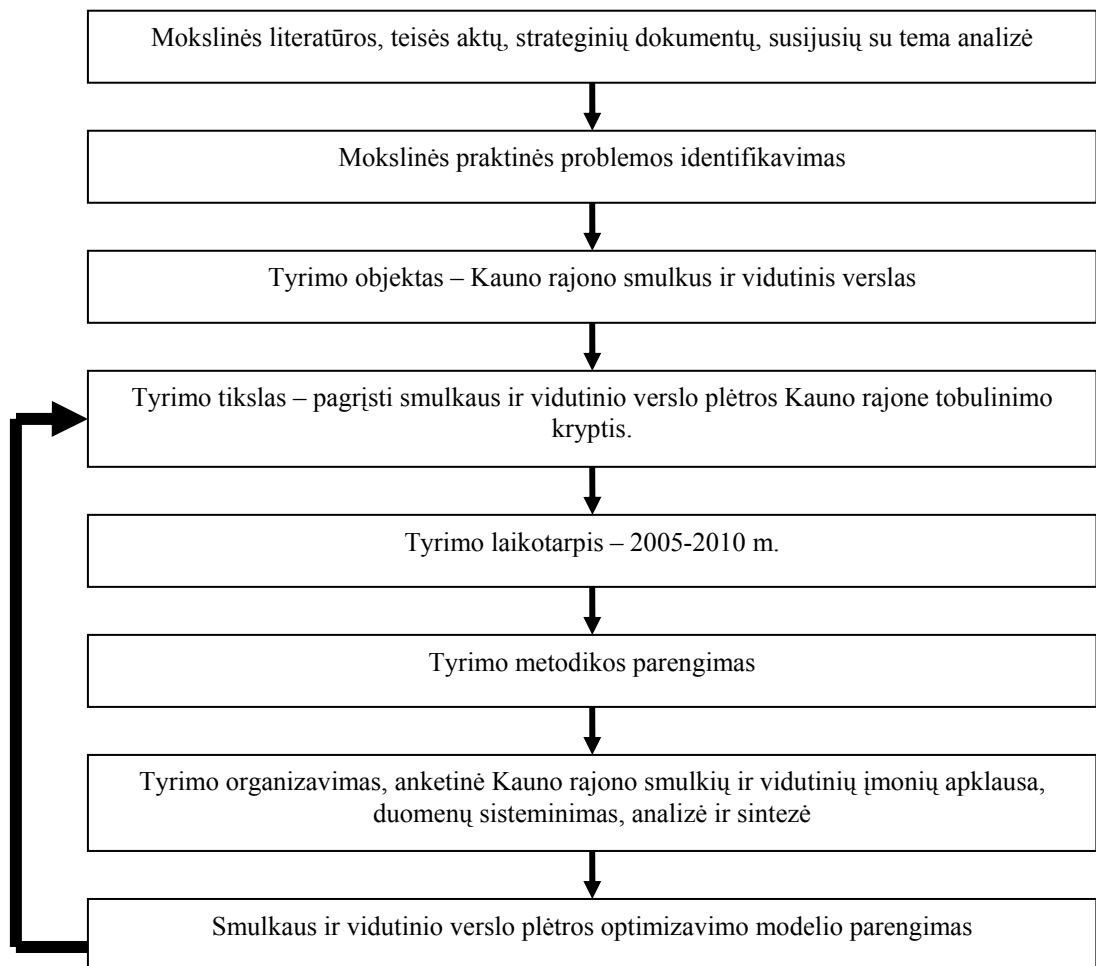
Mokslinės literatūros, teisės aktų, strateginių dokumentų, susijusių su tema analizė

Mokslinės praktinės problemos identifikavimas

Tyrimo objektas – Kauno rajono smulkus ir vidutinis verslas

Tyrimo tikslas – pagrįsti smulkaus ir vidutinio verslo plėtros Kauno rajone tobulinimo kryptis.

Tyrimo laikotarpis – 2005-2010 m.

Tyrimo metodikos parengimas

Tyrimo organizavimas, anketinė Kauno rajono smulkių ir vidutinių įmonių apklausa, duomenų sisteminimas, analizė ir sintezė

Smulkaus ir vidutinio verslo plėtros optimizavimo modelio parengimas